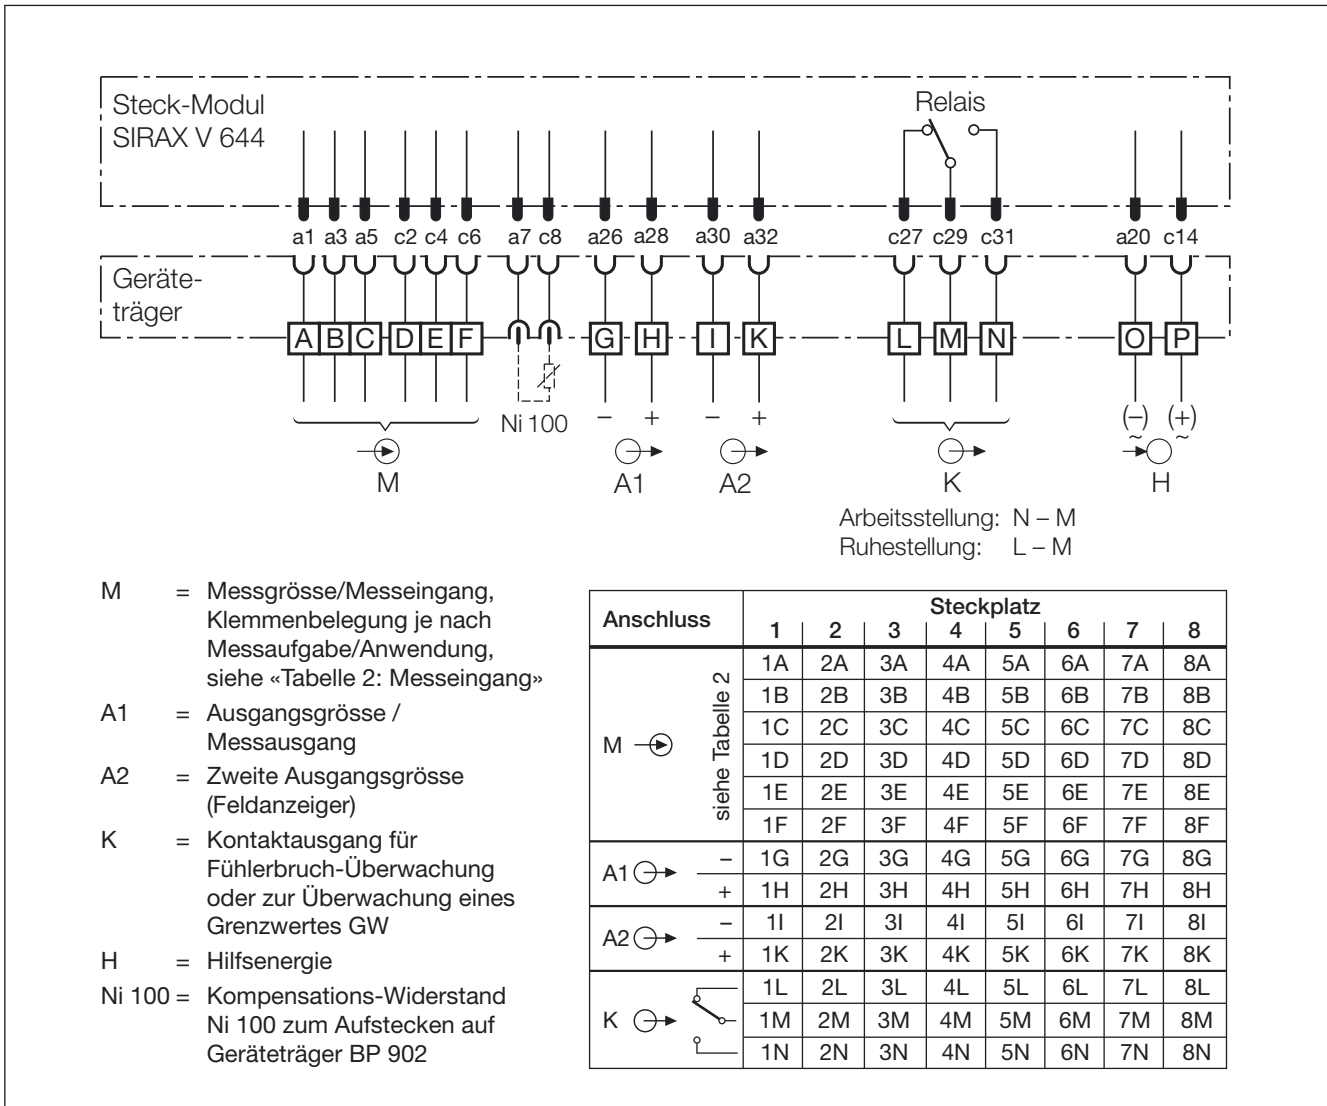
Steck-Modul
SIRAX V 644

Relais

a1 a3 a5 c2 c4 c6 a7 c8 a26 a28 a30 a32 c27 c29 c31 a20 c14

Geräteträger

A B C D E F G H I K L M N O P

Ni 100 − + − + (−) (+)
~ ~

M A1 A2 K H

Arbeitsstellung: N – M
Ruhestellung: L – M

M = Messgrösse/Messeingang, Klemmenbelegung je nach Messaufgabe/Anwendung, siehe «Tabelle 2: Messeingang»

A1 = Ausgangsgrösse / Messausgang

A2 = Zweite Ausgangsgrösse (Feldanzeiger)

K = Kontaktausgang für Fühlerbruch-Überwachung oder zur Überwachung eines Grenzwertes GW

H = Hilfsenergie

Ni 100 = Kompensations-Widerstand Ni 100 zum Aufstecken auf Geräteträger BP 902

| Anschluss | | Steckplatz 1 | 2 | 3 | 4 | 5 | 6 | 7 | 8 |
|---|---|---|---|---|---|---|---|---|---|
| M | siehe Tabelle 2 | 1A | 2A | 3A | 4A | 5A | 6A | 7A | 8A |
| | | 1B | 2B | 3B | 4B | 5B | 6B | 7B | 8B |
| | | 1C | 2C | 3C | 4C | 5C | 6C | 7C | 8C |
| | | 1D | 2D | 3D | 4D | 5D | 6D | 7D | 8D |
| | | 1E | 2E | 3E | 4E | 5E | 6E | 7E | 8E |
| | | 1F | 2F | 3F | 4F | 5F | 6F | 7F | 8F |
| A1 | − | 1G | 2G | 3G | 4G | 5G | 6G | 7G | 8G |
| | + | 1H | 2H | 3H | 4H | 5H | 6H | 7H | 8H |
| A2 | − | 1I | 2I | 3I | 4I | 5I | 6I | 7I | 8I |
| | + | 1K | 2K | 3K | 4K | 5K | 6K | 7K | 8K |
| K | | 1L | 2L | 3L | 4L | 5L | 6L | 7L | 8L |
| | | 1M | 2M | 3M | 4M | 5M | 6M | 7M | 8M |
| | | 1N | 2N | 3N | 4N | 5N | 6N | 7N | 8N |